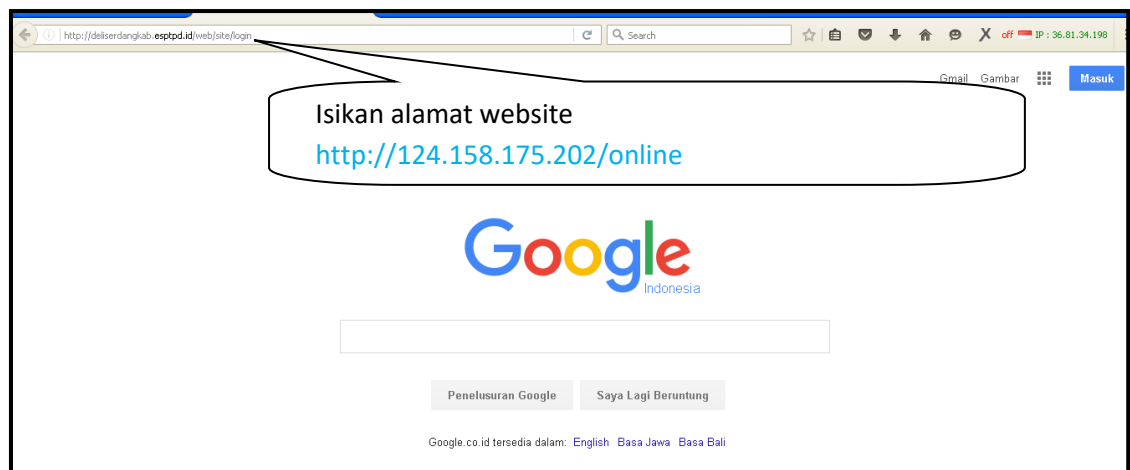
http://deliserdangkab.esptpd.id/web/site/login

Search

off IP : 36.81.34.198

Gmail Gambar Masuk

Isikan alamat website
http://124.158.175.202/online

Google
Indonesia

Penelusuran Google Saya Lagi Beruntung

Google.co.id tersedia dalam: English Basa Jawa Basa Bali